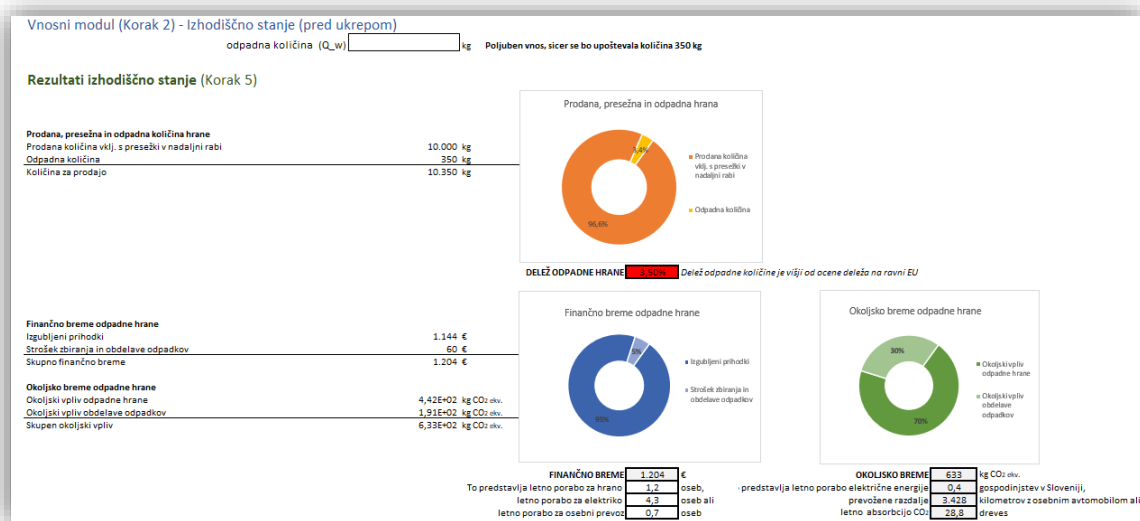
Vnosni modul (Korak 2) - Izhodiščno stanje (pred ukrepom)

odpadna količina (Q_w) kg Poljuben vnos, sicer se bo upoštevala količina 350 kg

Rezultati izhodiščno stanje (Korak 5)

Prodana, presežna in odpadna količina hrane

| | | |
|---|---|---|
| Prodana količina vklj. s presežki v nadaljni rabi | 10.000 | kg |
| Odpadna količina | 350 | kg |
| Količina za prodajo | 10.350 | kg |

Prodana, presežna in odpadna hrana

3,4%

96,6%

Prodana količina vklj. s presežki v nadaljni rabi

Odpadna količina

DELEŽ ODPADNE HRANE 3,50% Delež odpadne količine je višji od ocene deleža na ravni EU

Finančno breme odpadne hrane

| | | |
|---|---|---|
| Izgubljeni prihodki | 1.144 | € |
| Strošek zbiranja in obdelave odpadkov | 60 | € |
| Skupno finančno breme | 1.204 | € |

Okoljsko breme odpadne hrane

| | | |
|---|---|---|
| Okoljski vpliv odpadne hrane | 4,42E+02 | kg $CO_2$ ekv. |
| Okoljski vpliv obdelave odpadkov | 1,91E+02 | kg $CO_2$ ekv. |
| Skupen okoljski vpliv | 6,33E+02 | kg $CO_2$ ekv. |

Finančno breme odpadne hrane

5%

95%

Izgubljeni prihodki

Strošek zbiranja in obdelave odpadkov

Okoljsko breme odpadne hrane

30%

70%

Okoljski vpliv odpadne hrane

Okoljski vpliv obdelave odpadkov

FINANČNO BREME 1.204 €

To predstavlja letno porabo za hrano 1,2 oseb,

letno porabo za elektriko 4,3 oseb ali

letno porabo za osebni prevoz 0,7 oseb

OKOLJSKO BREME 633 kg $CO_2$ ekv.

predstavlja letno porabo električne energije 0,4 gospodinjstev v Sloveniji,

prevožene razdalje 3.428 kilometrov z osebnim avtomobilom ali

letno absorbcijo $CO_2$ 28,8 dreves